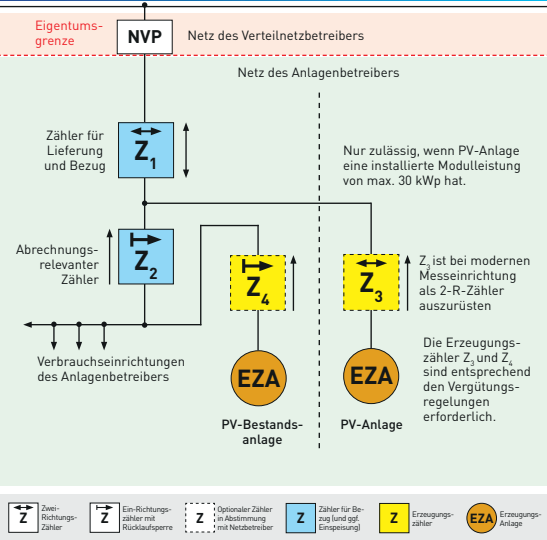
Eigentumsgrenze

NVP

Netz des Verteilnetzbetreibers

Netz des Anlagenbetreibers

Zähler für Lieferung und Bezug

$Z_1$

Nur zulässig, wenn PV-Anlage eine installierte Modulleistung von max. 30 kWp hat.

Abrechnungsrelevanter Zähler

$Z_2$

$Z_4$

$Z_3$

$Z_3$ ist bei modernen Messeinrichtung als 2-R-Zähler auszurüsten

Verbrauchseinrichtungen des Anlagenbetreibers

EZA

EZA

Die Erzeugungszähler $Z_3$ und $Z_4$ sind entsprechend den Vergütungsregelungen erforderlich.

PV-Bestandsanlage

PV-Anlage

Z Zwei-Richtungs-Zähler

Z Ein-Richtungszähler mit Rücklaufsperre

Z Optionaler Zähler in Abstimmung mit Netzbetreiber

Z Zähler für Bezug (und ggf. Einspeisung)

Z Erzeugungszähler

EZA Erzeugungs-Anlage